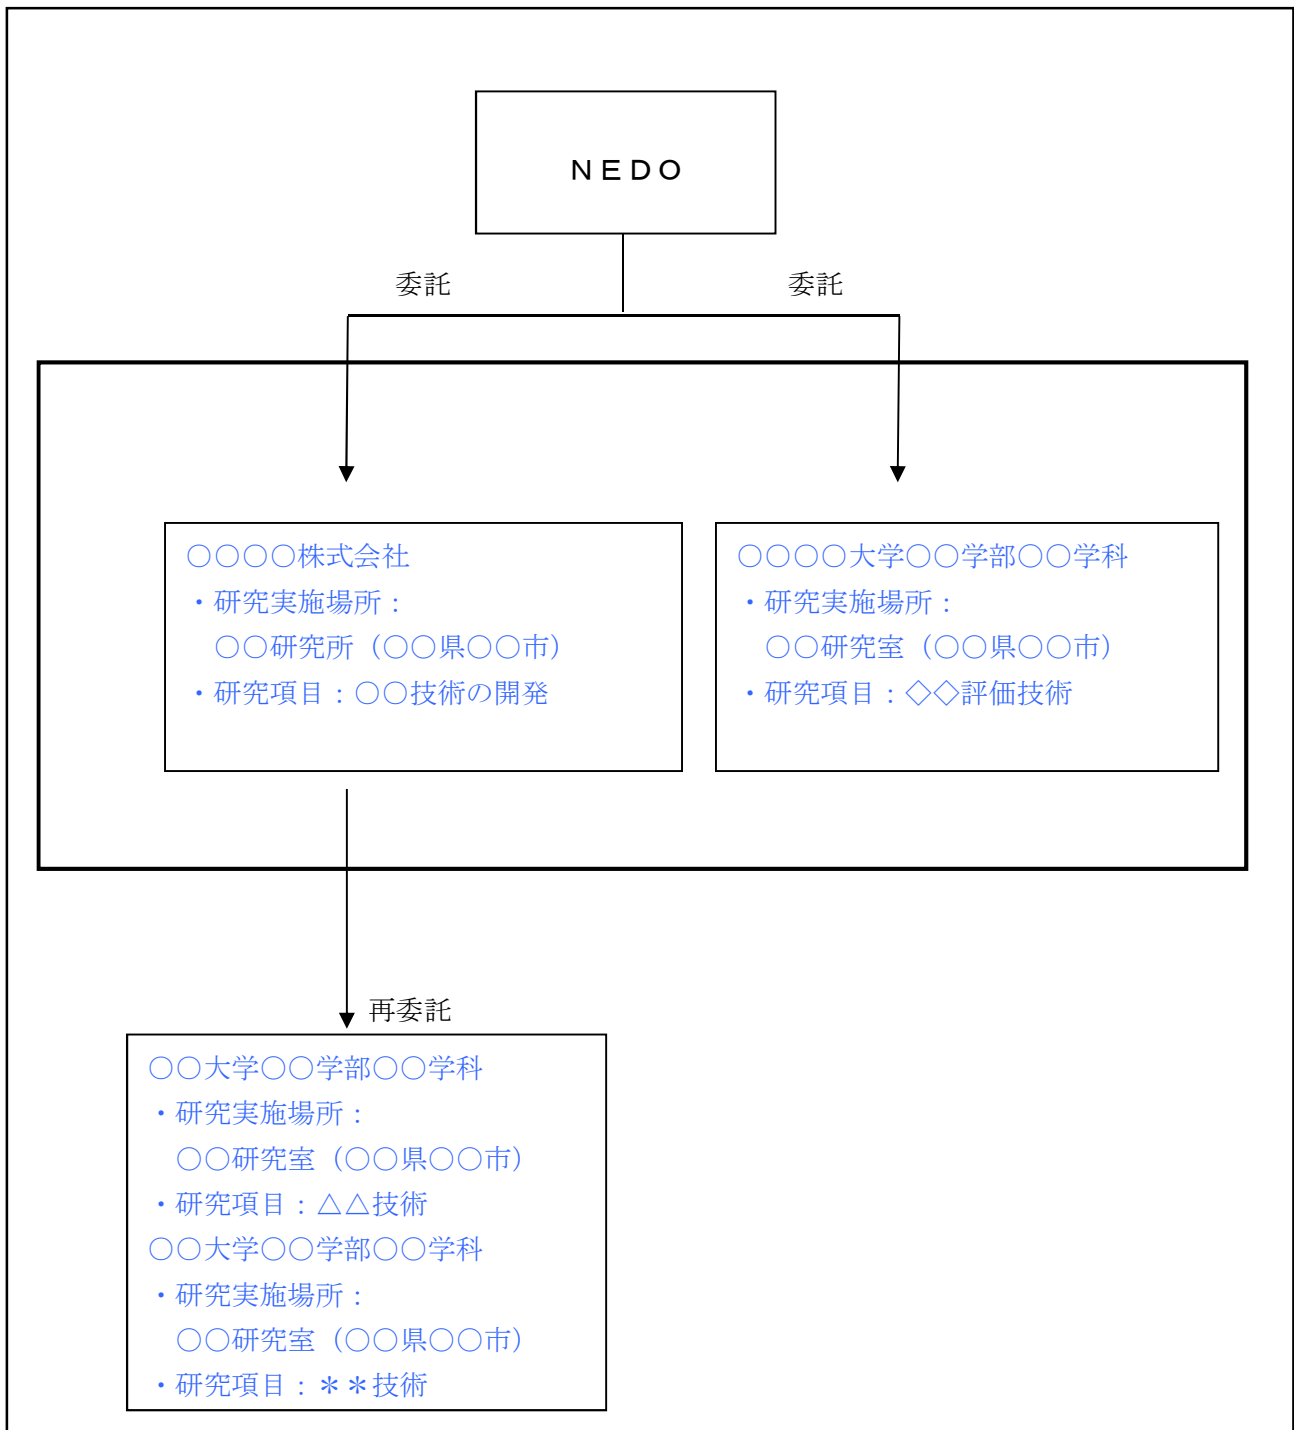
NEDO

委託

委託

○○○○株式会社
・研究実施場所：
○○研究所（○○県○○市）
・研究項目：○○技術の開発

○○○○大学○○学部○○学科
・研究実施場所：
○○研究室（○○県○○市）
・研究項目：◇◇評価技術

再委託

○○大学○○学部○○学科
・研究実施場所：
○○研究室（○○県○○市）
・研究項目：△△技術
○○大学○○学部○○学科
・研究実施場所：
○○研究室（○○県○○市）
・研究項目：＊＊技術